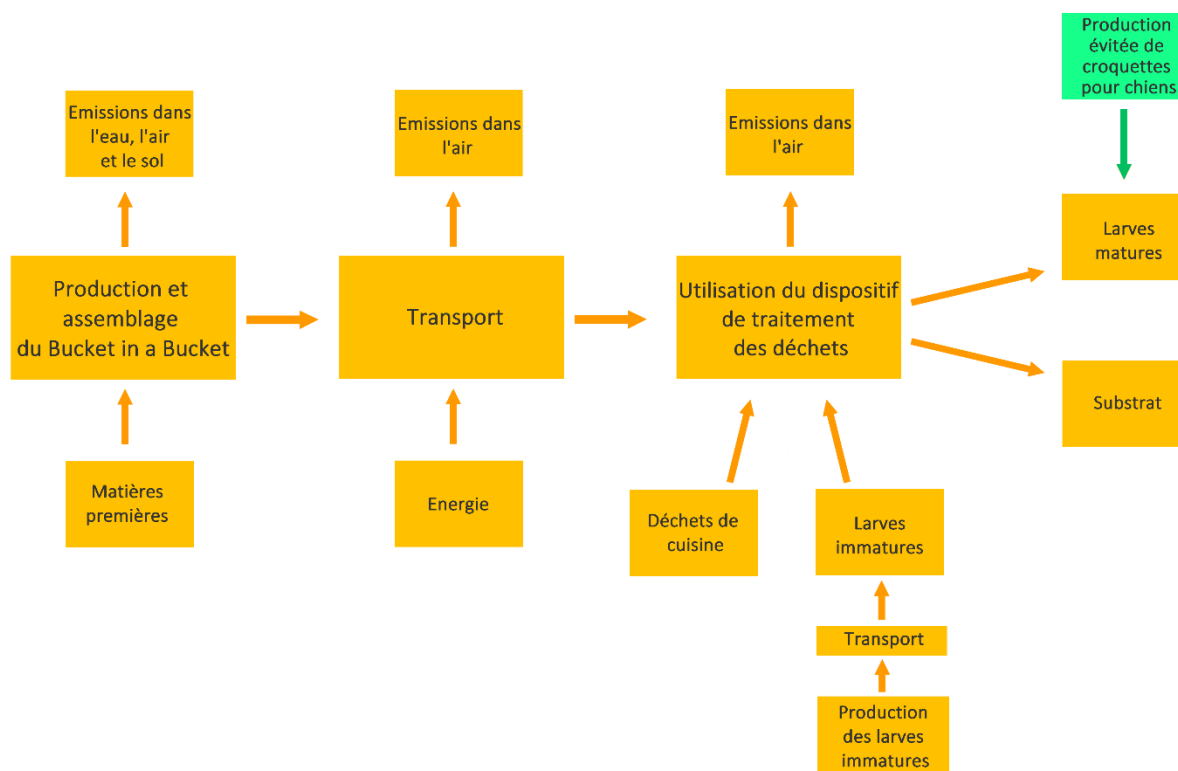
Production évitée de croquettes pour chiens

Emissions dans l'eau, l'air et le sol

Emissions dans l'air

Emissions dans l'air

Larves matures

Production et assemblage du Bucket in a Bucket

Transport

Utilisation du dispositif de traitement des déchets

Substrat

Matières premières

Energie

Déchets de cuisine

Larves immatures

Transport

Production des larves immatures